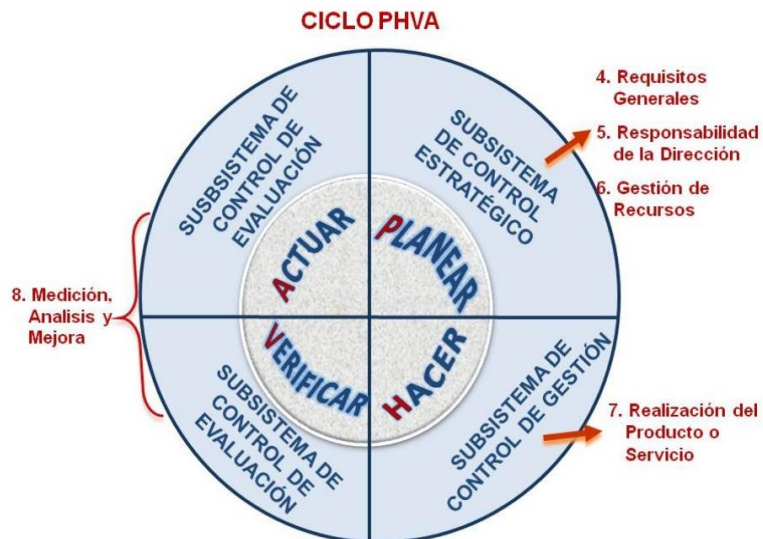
CICLO PHVA

SUSBSISTEMA DE CONTROL DE EVALUACIÓN

SUBSISTEMA DE CONTROL ESTRATÉGICO

4. Requisitos Generales
5. Responsabilidad de la Dirección
6. Gestión de Recursos

ACTUAR

PLANEAR

8. Medición, Analisis y Mejora

VERIFICAR

HACER

SUBSISTEMA DE CONTROL DE EVALUACIÓN

SUBSISTEMA DE CONTROL DE GESTIÓN

7. Realización del Producto o Servicio